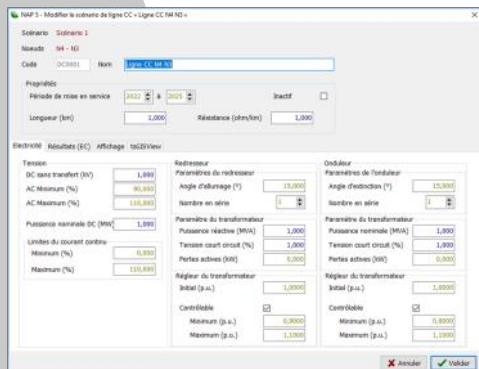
NAP 5 - Modifier le scénario de ligne CC « Ligne CC N4 N3 »

Scénario Scénario 1

Noeuds N4 - N3

Code DC0001 Nom Ligne CC N4 N3

Propriétés

Période de mise en service 2022 2025 Inactif

Longueur (km) 1,000 Résistance (ohm/km) 1,000

Electricité Résultats (EC) Affichage txGEView

Tension

DC sans transfert (kV) 1,000

AC Minimum (%) 90,000

AC Maximum (%) 110,000

Puissance nominale DC (MW) 1,000

Limites du courant continu

Minimum (%) 0,000

Maximum (%) 110,000

Redresseur

Paramètres du redresseur

Angle d'allumage (°) 15,000

Nombre en série 1

Paramètre du transformateur

Puissance réactive (MVA) 1,000

Tension court circuit (%) 1,000

Pertes actives (kW) 0,000

Régleur du transformateur

Initial (p.u.) 1,0000

Contrôlable

Minimum (p.u.) 0,9000

Maximum (p.u.) 1,1000

Onduleur

Paramètres de l'onduleur

Angle d'extinction (°) 15,000

Nombre en série 1

Paramètre du transformateur

Puissance nominale (MVA) 1,000

Tension court circuit (%) 1,000

Pertes actives (kW) 0,000

Régleur du transformateur

Initial (p.u.) 1,0000

Contrôlable

Minimum (p.u.) 0,9000

Maximum (p.u.) 1,1000

Annuler Valider